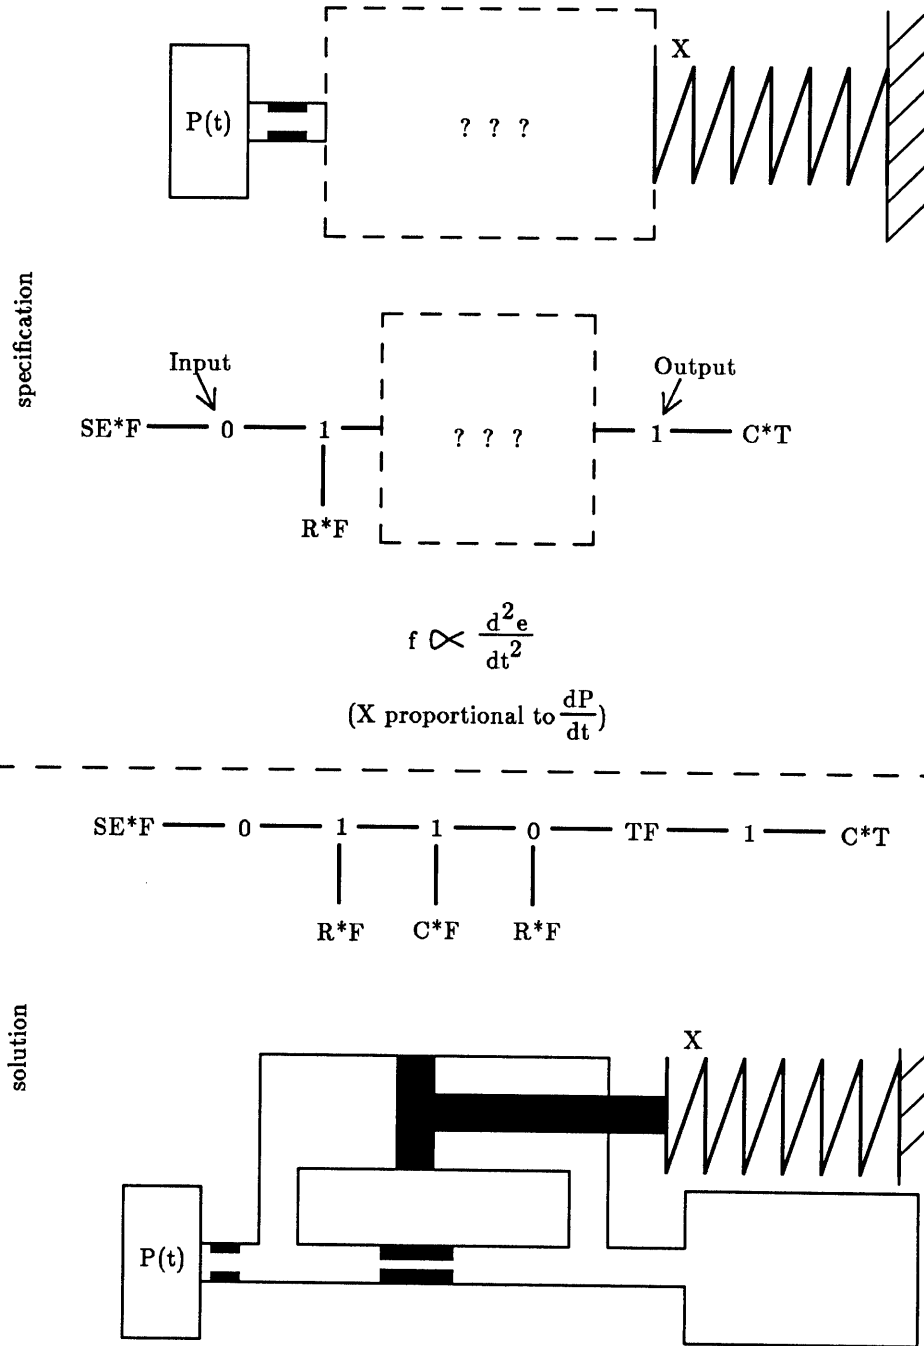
P(t)

? ? ?

X

specification

Input

Output

SE*F — 0 — 1 —

? ? ?

— 1 — C*T

R*F

$f \propto \frac{d^2e}{dt^2}$

(X proportional to $\frac{dP}{dt}$)

SE*F — 0 — 1 — 1 — 0 — TF — 1 — C*T

R*F C*F R*F

solution

X

P(t)